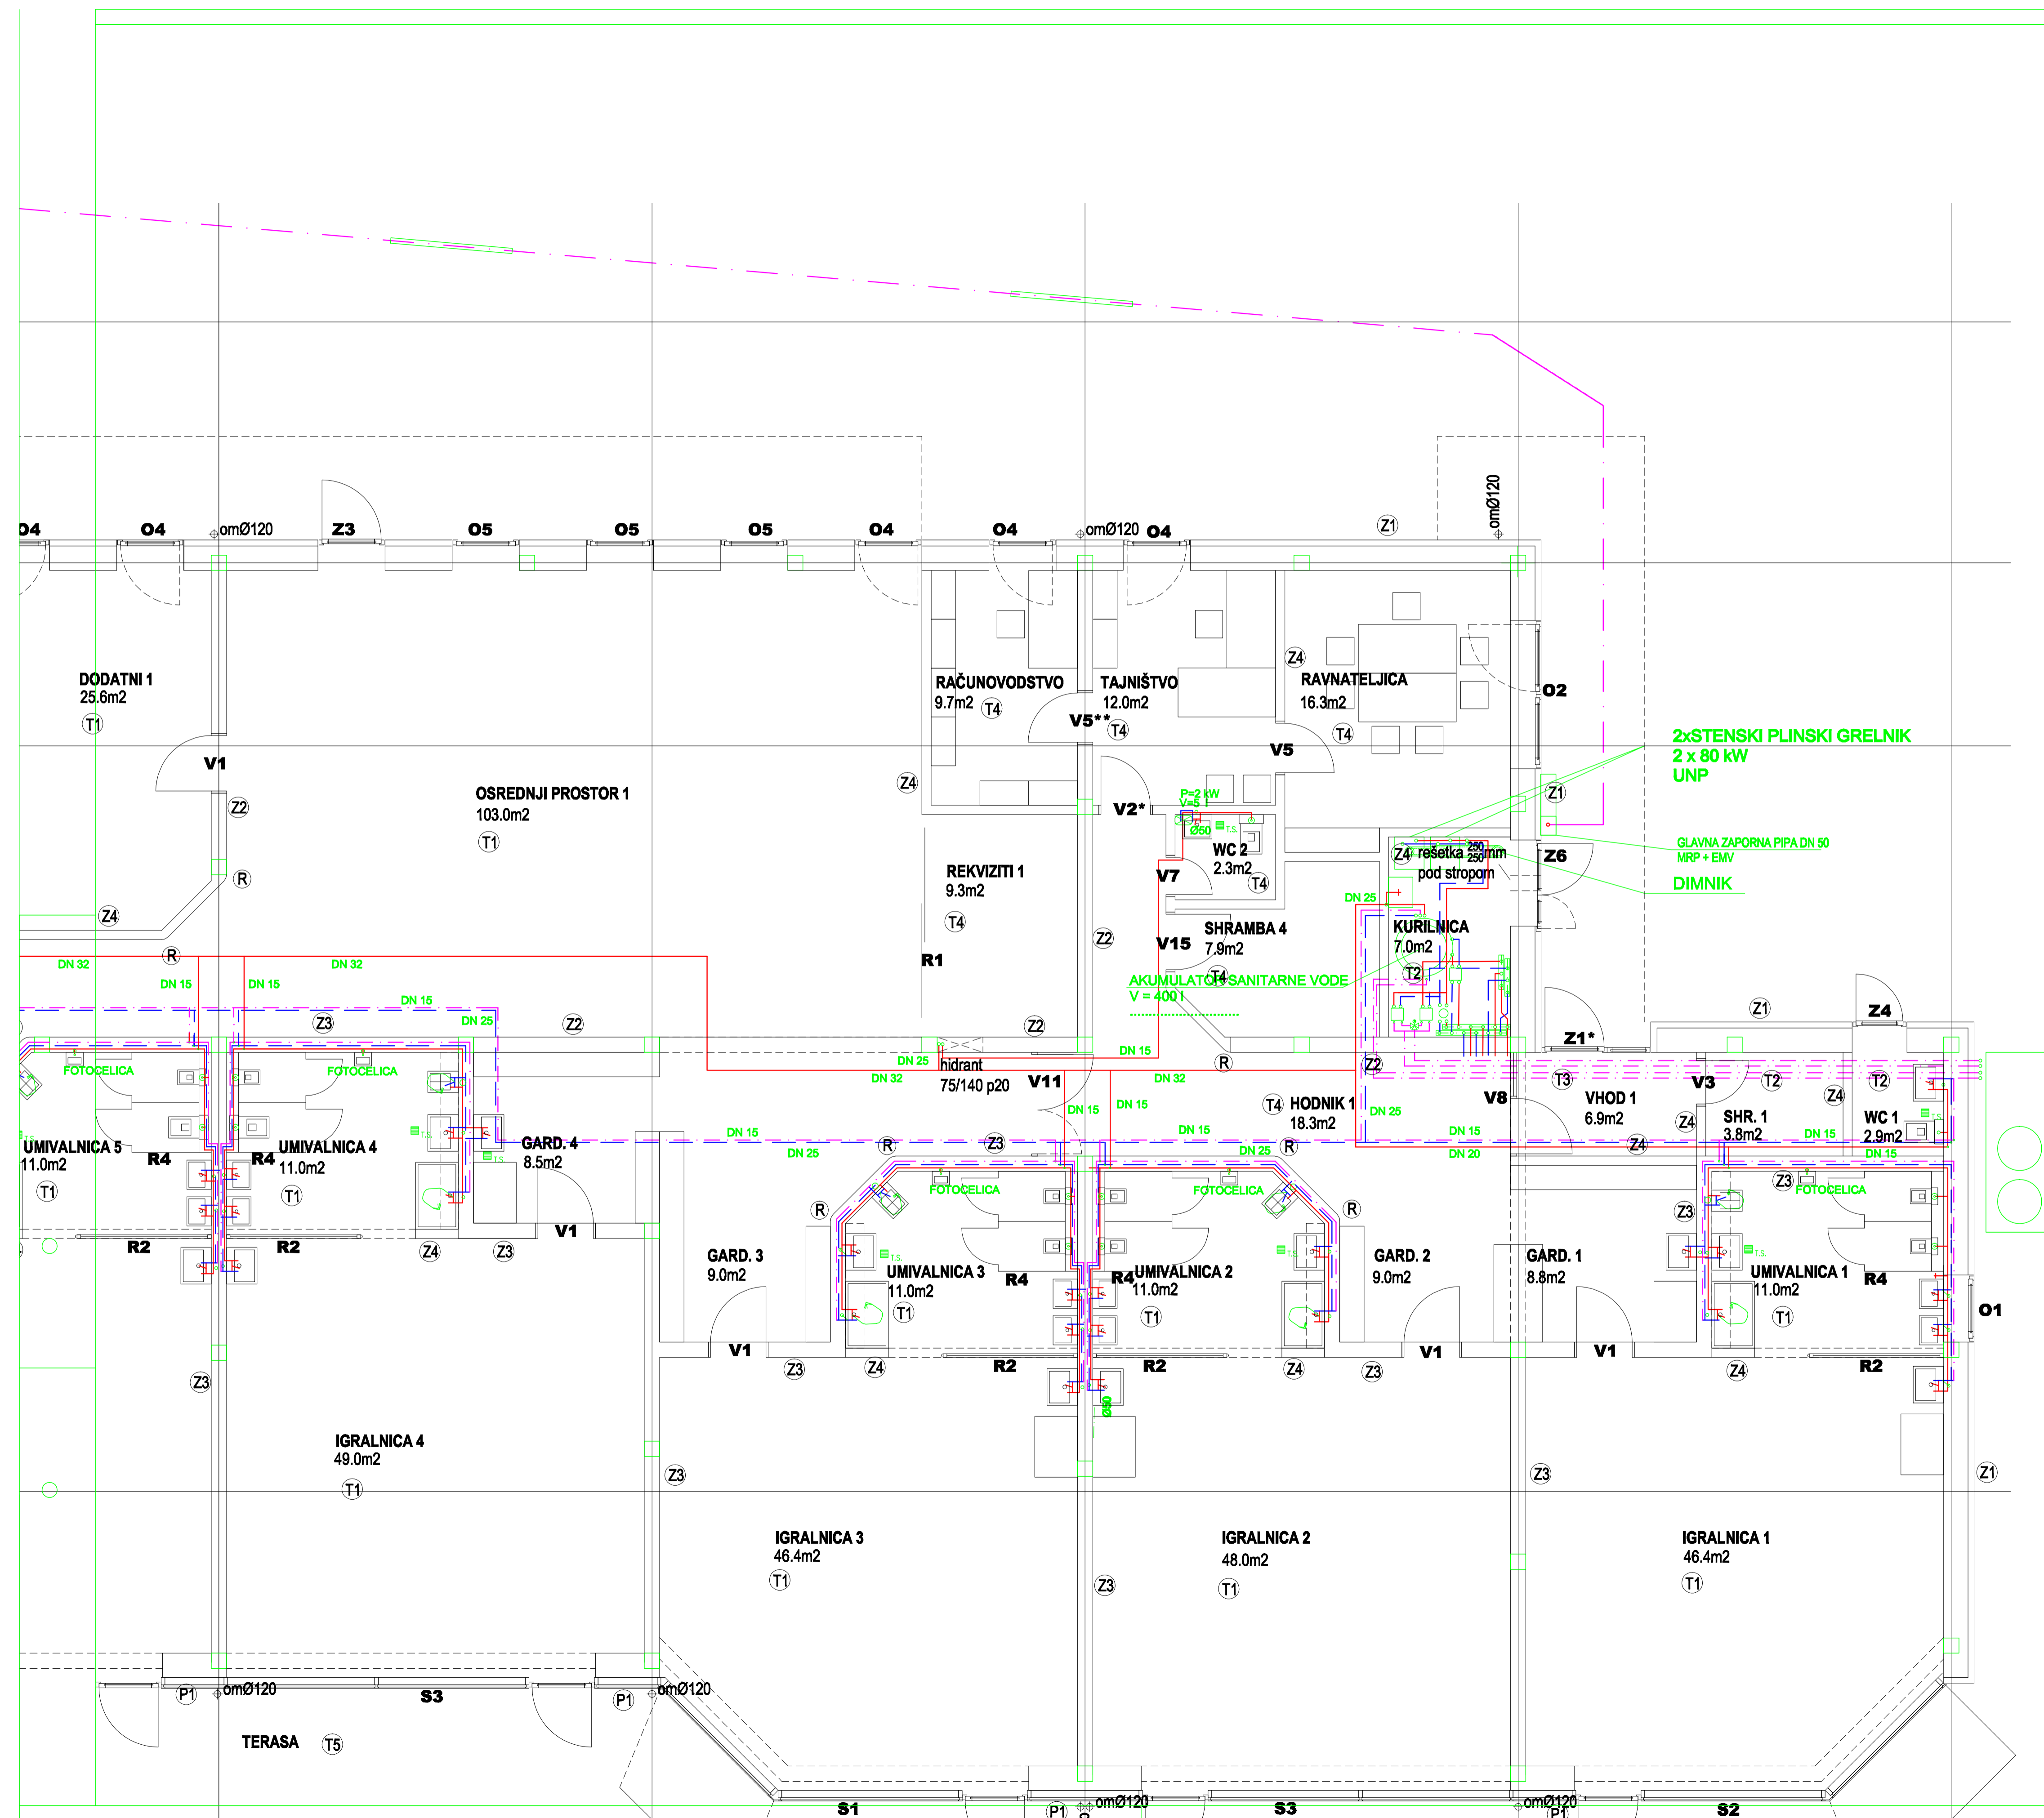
O4 O4 omØ120 Z3 O5 O5 O5 O4 O4 omØ120 O4 Z1 omØ120

DODATNI 1
25.6m2
T1

RAČUNOVODSTVO
9.7m2 T4

TAJNIŠTVO
12.0m2

Z4
RAVNATELJICA
16.3m2
T4

O2

V5** T4
V5

V1
Z2

OSREDNJI PROSTOR 1
103.0m2
T1

Z4

2xSTENSKI PLINSKI GRELNIK
2 x 80 kW
UNP

Z1

V2*
P=2 kW
V=5 l
Ø50 T.S.

WC 2
2.3m2
T4

Z4 rešetka 250/250 mm
pod stropom

Z6

GLAVNA ZAPORNA PIPA DN 50
MRP + EMV

DIMNIK

R
Z4

REKVIZITI 1
9.3m2
T4

V7

SHRAMBA 4
7.9m2

DN 25
KURILNICA
7.0m2

R
DN 32
DN 15
DN 15
DN 32
R1
Z2
V15
T4
T2

AKUMULATOR SANITARNE VODE
V = 400 l

DN 15
Z3
DN 25
Z2
Z2
Z1
Z4
Z1*

FOTOCELICA
FOTOCELICA
DN 25
hidrant
75/140 p20
DN 15
R
Z2
DN 32
V11
DN 32
T3
V3
T2
T2

UMIVALNICA 5
11.0m2
T1
R4
R4
UMIVALNICA 4
11.0m2
T1
T.S.
T.S.
GARD. 4
8.5m2
DN 15
DN 15
DN 15
T4
HODNIK 1
18.3m2
DN 25
V8
VHOD 1
6.9m2
Z4
SHR. 1
3.8m2
Z4
WC 1
2.9m2
T.S.
DN 25
R
Z3
DN 25
R
DN 15
DN 20
Z4
DN 15
DN 15

FOTOCELICA
FOTOCELICA
Z3
FOTOCELICA
R
R
Z3

R2
R2
Z4
Z3
V1

GARD. 3
9.0m2
T.S.
UMIVALNICA 3
11.0m2
T1
R4
R4
UMIVALNICA 2
11.0m2
T1
T.S.
GARD. 2
9.0m2
GARD. 1
8.8m2
T.S.
UMIVALNICA 1
11.0m2
T1
R4
O1

V1
Z3
Z4
R2
R2
Z4
Z3
V1
V1
Z4
R2

Z3
Ø50

IGRALNICA 4
49.0m2
T1

Z3
Z3
Z1

IGRALNICA 3
46.4m2
T1

IGRALNICA 2
48.0m2
T1

IGRALNICA 1
46.4m2
T1

Z3

P1 omØ120
S3
P1 omØ120

TERASA T5

S1 P1 omØ120 S3 omØ120 P1 S2